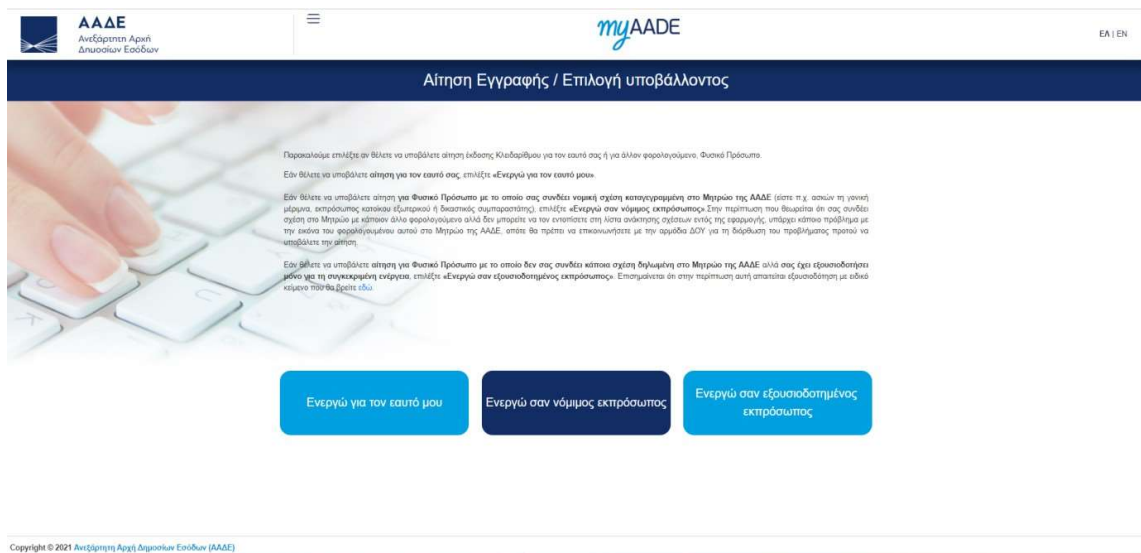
ΑΑΔΕ
Ανεξάρτητη Αρχή Δημοσίων Εσόδων

≡

myAADE

ΕΛ | EN

Αίτηση Εγγραφής / Επιλογή υποβάλλοντος

Παρακαλούμε επιλέξτε αν θέλετε να υποβάλετε αίτηση έκδοσης Κλειδαρίθμου για τον εαυτό σας ή για άλλον φορολογούμενο, Φυσικό Πρόσωπο.

Εάν θέλετε να υποβάλετε αίτηση για τον εαυτό σας, επιλέξτε «Ενεργώ για τον εαυτό μου».

Εάν θέλετε να υποβάλετε αίτηση για Φυσικό Πρόσωπο με το οποίο σας συνδέει νομική σχέση καταγεγραμμένη στο Μητρώο της ΑΑΔΕ (είστε π.χ. ασκών τη γονική μέριμνα, εκπρόσωπος κατοίκου εξωτερικού ή δικαστικός συμπαραστάτης), επιλέξτε «Ενεργώ σαν νόμιμος εκπρόσωπος». Στην περίπτωση που θεωρείτε ότι σας συνδέει σχέση στο Μητρώο με κάποιον άλλο φορολογούμενο αλλά δεν μπορείτε να τον εντοπίσετε στη λίστα ανάκτησης σχέσεων εντός της εφαρμογής, υπάρχει κάποιο πρόβλημα με την εικόνα του φορολογούμενου αυτού στο Μητρώο της ΑΑΔΕ, οπότε θα πρέπει να επικοινωνήσετε με την αρμόδια ΔΟΥ για τη διόρθωση του προβλήματος προτού να υποβάλετε την αίτηση.

Εάν θέλετε να υποβάλετε αίτηση για Φυσικό Πρόσωπο με το οποίο δεν σας συνδέει κάποια σχέση δηλωμένη στο Μητρώο της ΑΑΔΕ αλλά σας έχει εξουσιοδοτήσει μόνο για τη συγκεκριμένη ενέργεια, επιλέξτε «Ενεργώ σαν εξουσιοδοτημένος εκπρόσωπος». Επισημαίνεται ότι στην περίπτωση αυτή απαιτείται εξουσιοδότηση με ειδικό κείμενο που θα βρείτε εδώ.

Ενεργώ για τον εαυτό μου

Ενεργώ σαν νόμιμος εκπρόσωπος

Ενεργώ σαν εξουσιοδοτημένος εκπρόσωπος

Copyright © 2021 Ανεξάρτητη Αρχή Δημοσίων Εσόδων (ΑΑΔΕ)